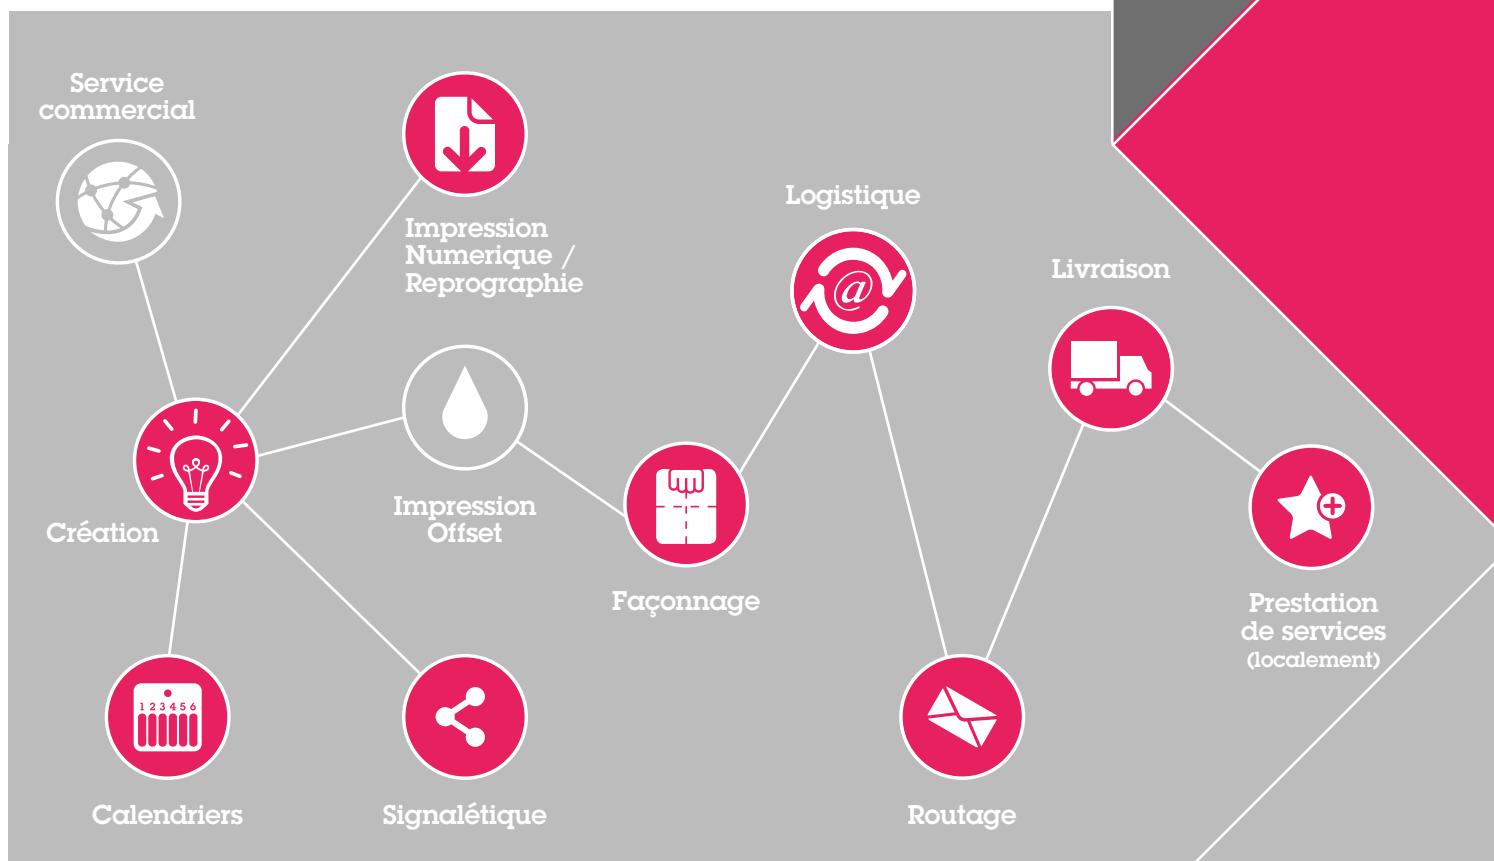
Service commercial

Impression Numerique / Reprographie

Logistique

Livraison

Création

Impression Offset

Façonnage

Prestation de services (localement)

1 2 3 4 5 6

Calendriers

Signalétique

Routage